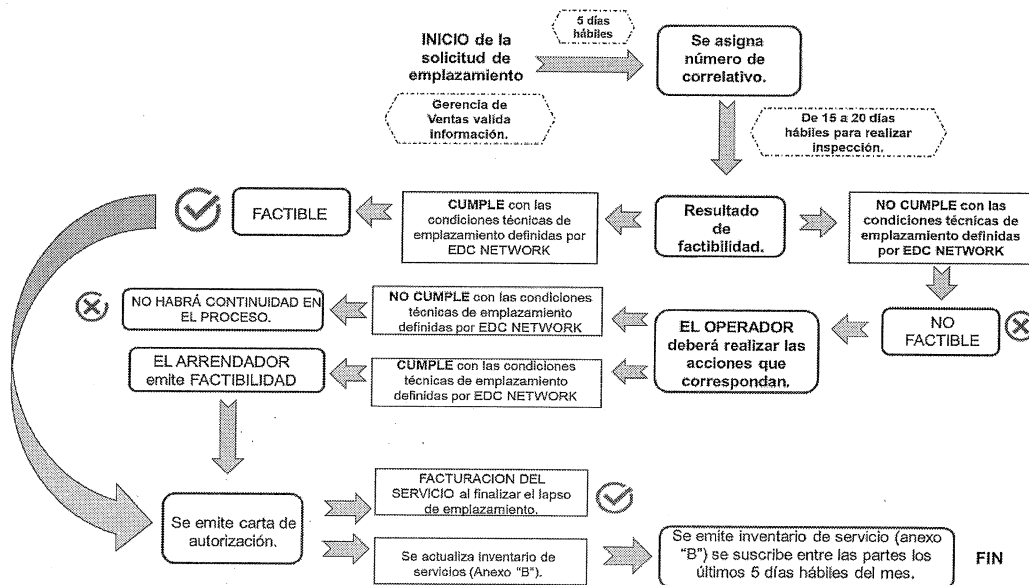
INICIO de la solicitud de emplazamiento

5 días hábiles

Se asigna número de correlativo.

Gerencia de Ventas valida información.

De 15 a 20 días hábiles para realizar inspección.

FACTIBLE

CUMPLE con las condiciones técnicas de emplazamiento definidas por EDC NETWORK

Resultado de factibilidad.

NO CUMPLE con las condiciones técnicas de emplazamiento definidas por EDC NETWORK

NO HABRÁ CONTINUIDAD EN EL PROCESO.

NO CUMPLE con las condiciones técnicas de emplazamiento definidas por EDC NETWORK

EL OPERADOR deberá realizar las acciones que correspondan.

NO FACTIBLE

EL ARRENDADOR emite FACTIBILIDAD

CUMPLE con las condiciones técnicas de emplazamiento definidas por EDC NETWORK

FACTURACION DEL SERVICIO al finalizar el lapso de emplazamiento.

Se emite carta de autorización.

Se actualiza inventario de servicios (Anexo "B").

Se emite inventario de servicio (anexo "B") se suscribe entre las partes los últimos 5 días hábiles del mes.

FIN